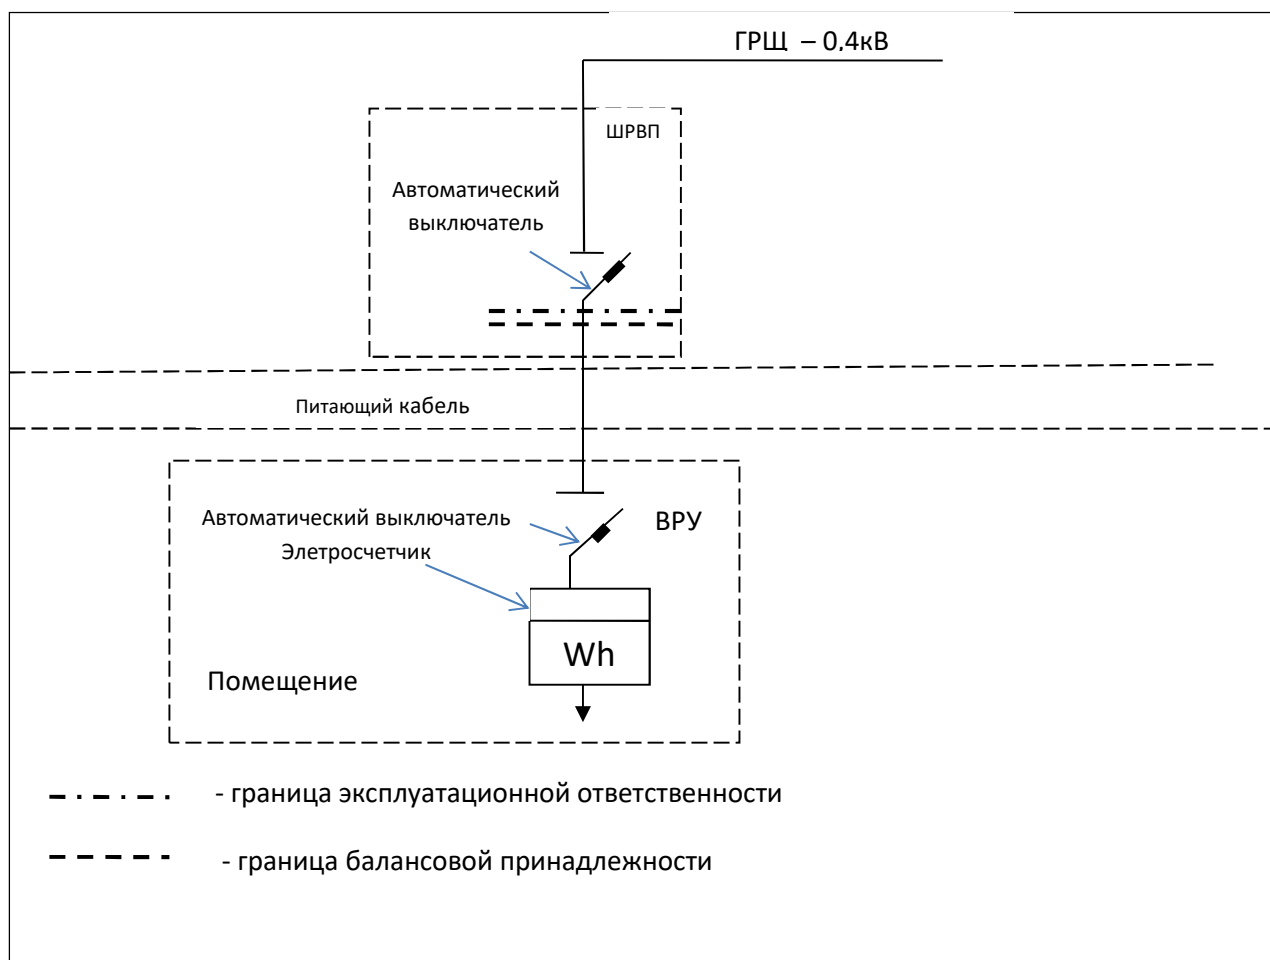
ГРЩ – 0,4кВ

ШРВП

Автоматический выключатель

Питающий кабель

Автоматический выключатель

Элетросчетчик

ВРУ

Wh

Помещение

- граница эксплуатационной ответственности

- граница балансовой принадлежности